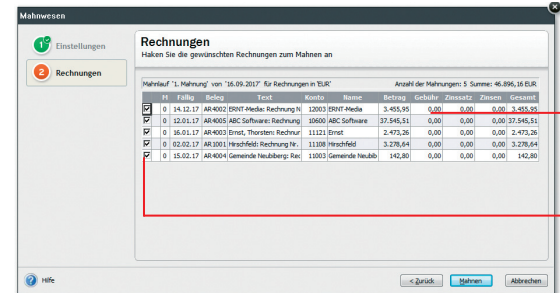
Mahnwesen

1 Einstellungen

2 Rechnungen

Rechnungen

Haken Sie die gewünschten Rechnungen zum Mahnen an

Mahnlauf "1. Mahnung" von "16.09.2017" für Rechnungen in 'EUR'

Anzahl der Mahnungen: 5 Summe: 46.896,16 EUR

| | M | Fällig | Beleg | Text | Konto | Name | Betrag | Gebühr | Zinssatz | Zinsen | Gesamt |
|---|---|---|---|---|---|---|---|---|---|---|---|
| ☑ | 0 | 14.12.17 | AR4002 | ERNT-Media: Rechnung N | 12003 | ERNT-Media | 3.455,95 | 0,00 | 0,00 | 0,00 | 3.455,95 |
| ☑ | 0 | 12.01.17 | AR4005 | ABC Software: Rechnung | 10600 | ABC Software | 37.545,51 | 0,00 | 0,00 | 0,00 | 37.545,51 |
| ☑ | 0 | 16.01.17 | AR4003 | Ernst, Thorsten: Rechnur | 11121 | Ernst | 2.473,26 | 0,00 | 0,00 | 0,00 | 2.473,26 |
| ☑ | 0 | 02.02.17 | AR1001 | Hirschfeld: Rechnung Nr. | 11108 | Hirschfeld | 3.278,64 | 0,00 | 0,00 | 0,00 | 3.278,64 |
| ☑ | 0 | 15.02.17 | AR4004 | Gemeinde Neubiberg: Rec | 11003 | Gemeinde Neubib | 142,80 | 0,00 | 0,00 | 0,00 | 142,80 |

Hilfe

< Zurück

Mahnen

Abbrechen